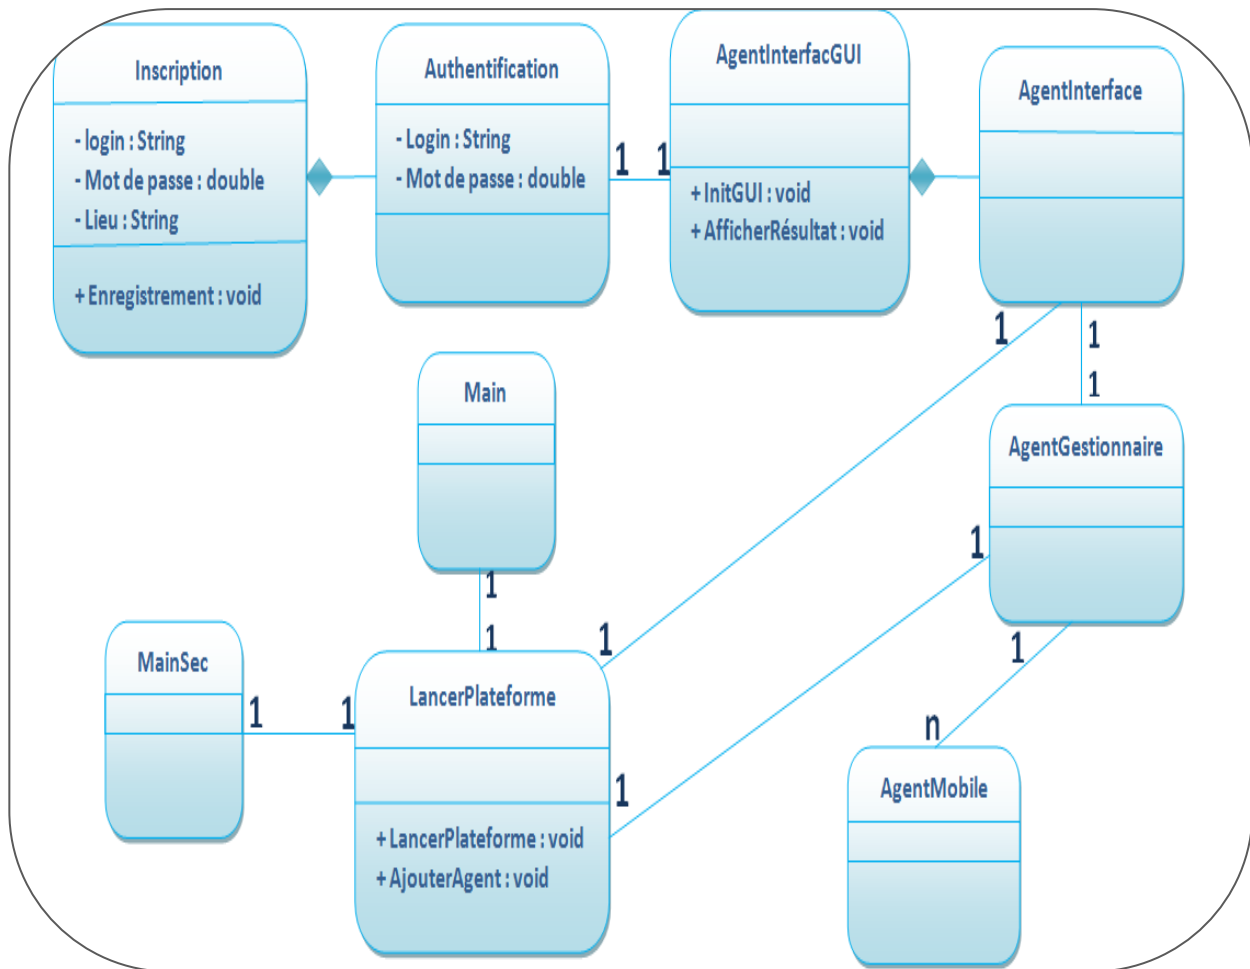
Inscription

- login : String
- Mot de passe : double
- Lieu : String

+ Enregistrement : void

Authentification

- Login : String
- Mot de passe : double

1 1

AgentInterfacGUI

+ InitGUI : void
+ AfficherRésultat : void

AgentInterface

1

1

1

Main

AgentGestionnaire

1

1

1

1

MainSec

1 1

LancerPlateforme

+ LancerPlateforme : void
+ AjouterAgent : void

1

1

n

AgentMobile